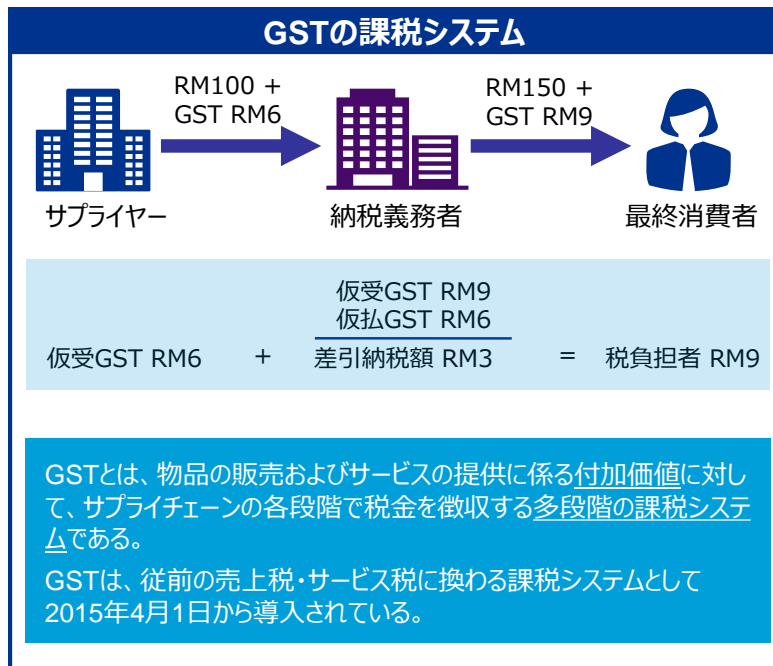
GSTの課税システム

RM100 + GST RM6

RM150 + GST RM9

サプライヤー

納税義務者

最終消費者

仮受GST RM9
仮払GST RM6

仮受GST RM6　＋　差引納税額 RM3　＝　税負担者 RM9

GSTとは、物品の販売およびサービスの提供に係る付加価値に対して、サプライチェーンの各段階で税金を徴収する多段階の課税システムである。

GSTは、従前の売上税・サービス税に換わる課税システムとして2015年4月1日から導入されている。